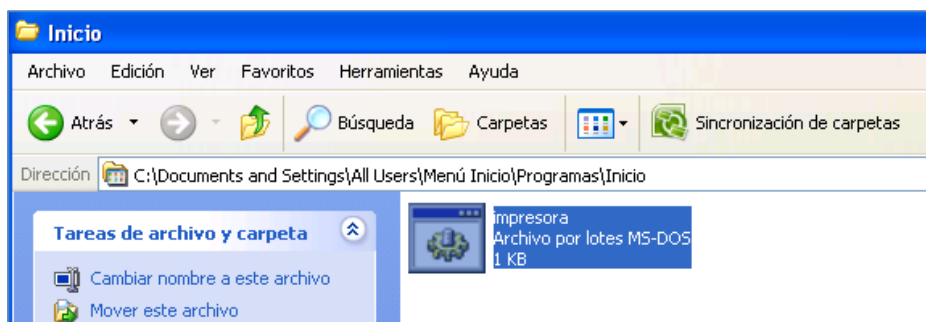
Inicio

Archivo Edición Ver Favoritos Herramientas Ayuda

Atrás Búsqueda Carpetas Sincronización de carpetas

Dirección C:\Documents and Settings\All Users\Menú Inicio\Programas\Inicio

Tareas de archivo y carpeta

Cambiar nombre a este archivo

Mover este archivo

impresora
Archivo por lotes MS-DOS
1 KB